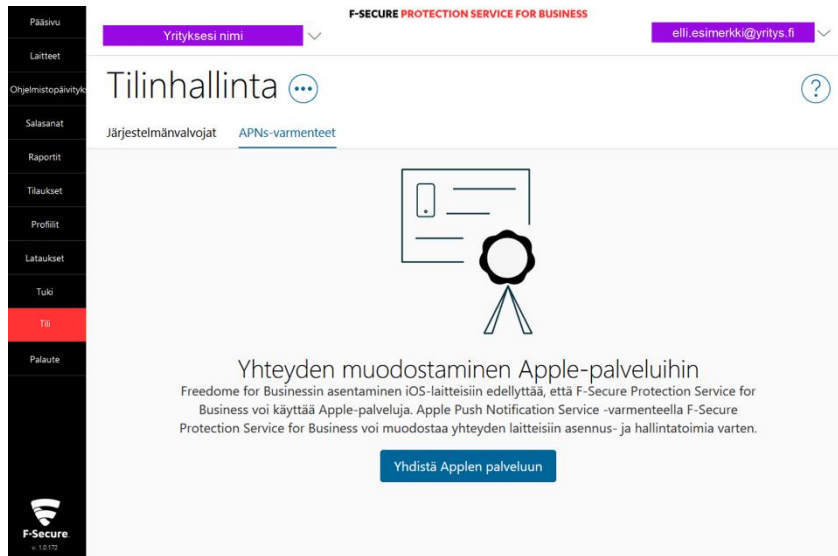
Pääsivu
Laitteet
Ohjelmistopäivityks
Salasanat
Raportit
Tilaukset
Profiilit
Lataukset
Tuki
Tili
Palaute

F-Secure
v. 1.0.172

F-SECURE PROTECTION SERVICE FOR BUSINESS

Yrityksesi nimi

elli.esimerkki@yritys.fi

Tilinhallinta

?

Järjestelmänvalvojat APNs-varmenteet

Yhteyden muodostaminen Apple-palveluihin

Freedome for Businessin asentaminen iOS-laitteisiin edellyttää, että F-Secure Protection Service for Business voi käyttää Apple-palveluja. Apple Push Notification Service -varmenteella F-Secure Protection Service for Business voi muodostaa yhteyden laitteisiin asennus- ja hallintatoimia varten.

Yhdistä Applen palveluun